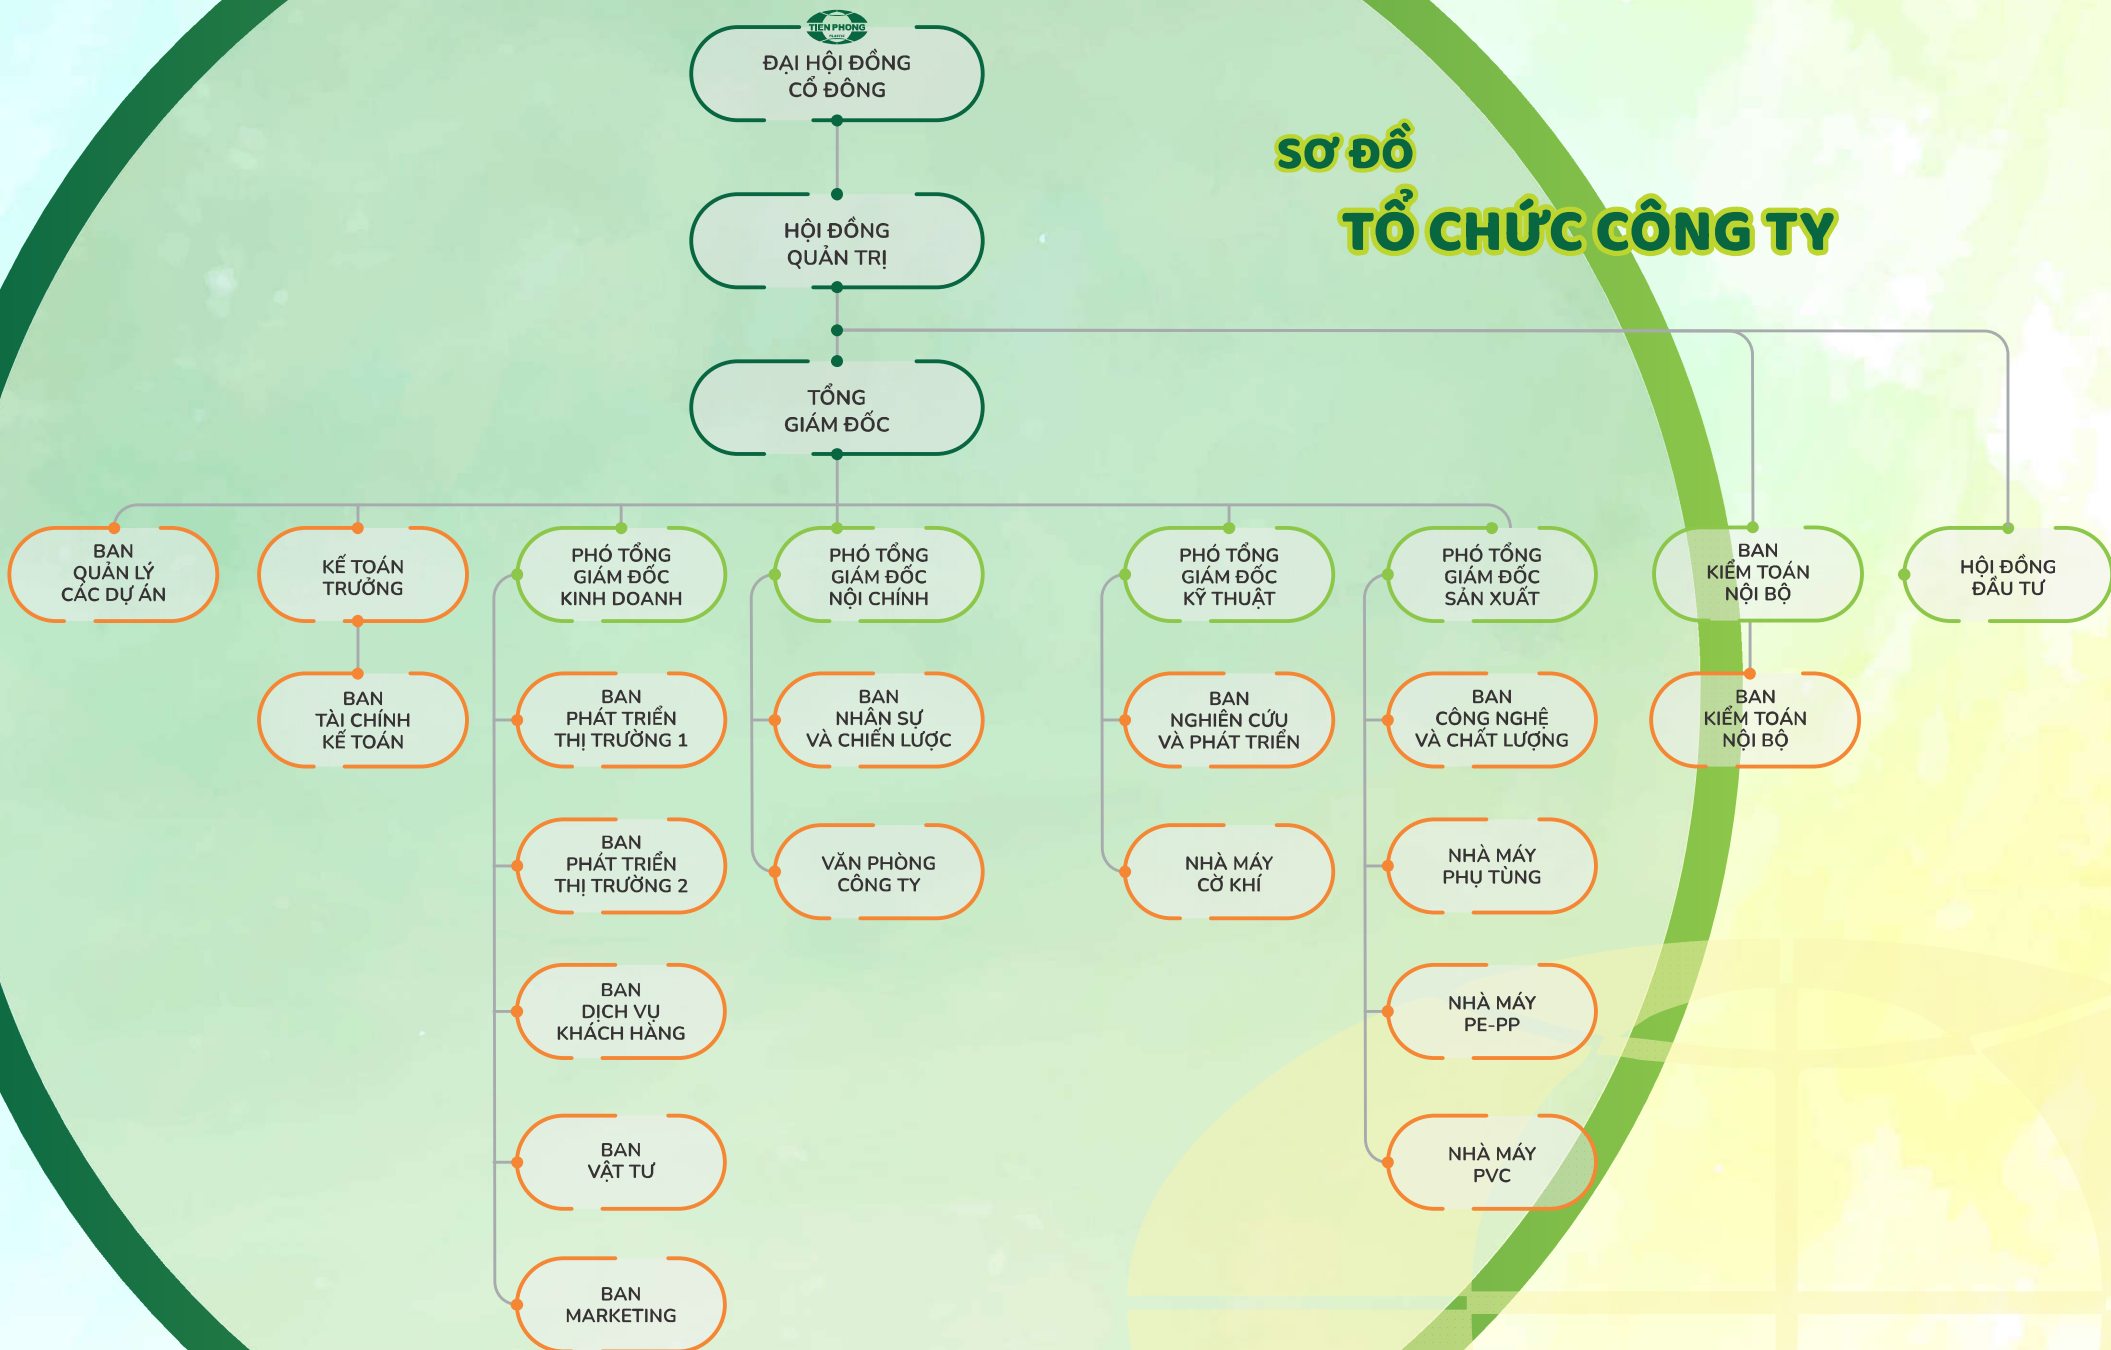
TIỀN PHONG

ĐẠI HỘI ĐỒNG CỔ ĐÔNG

SƠ ĐỒ
TỔ CHỨC CÔNG TY

HỘI ĐỒNG QUẢN TRỊ

TỔNG GIÁM ĐỐC

BAN QUẢN LÝ CÁC DỰ ÁN

KẾ TOÁN TRƯỞNG

BAN TÀI CHÍNH KẾ TOÁN

PHÓ TỔNG GIÁM ĐỐC KINH DOANH

BAN PHÁT TRIỂN THỊ TRƯỜNG 1

BAN PHÁT TRIỂN THỊ TRƯỜNG 2

BAN DỊCH VỤ KHÁCH HÀNG

BAN VẬT TƯ

BAN MARKETING

PHÓ TỔNG GIÁM ĐỐC NỘI CHÍNH

BAN NHÂN SỰ VÀ CHIẾN LƯỢC

VĂN PHÒNG CÔNG TY

PHÓ TỔNG GIÁM ĐỐC KỸ THUẬT

BAN NGHIÊN CỨU VÀ PHÁT TRIỂN

NHÀ MÁY CƠ KHÍ

PHÓ TỔNG GIÁM ĐỐC SẢN XUẤT

BAN CÔNG NGHỆ VÀ CHẤT LƯỢNG

NHÀ MÁY PHỤ TÙNG

NHÀ MÁY PE-PP

NHÀ MÁY PVC

BAN KIỂM TOÁN NỘI BỘ

BAN KIỂM TOÁN NỘI BỘ

HỘI ĐỒNG ĐẦU TƯ